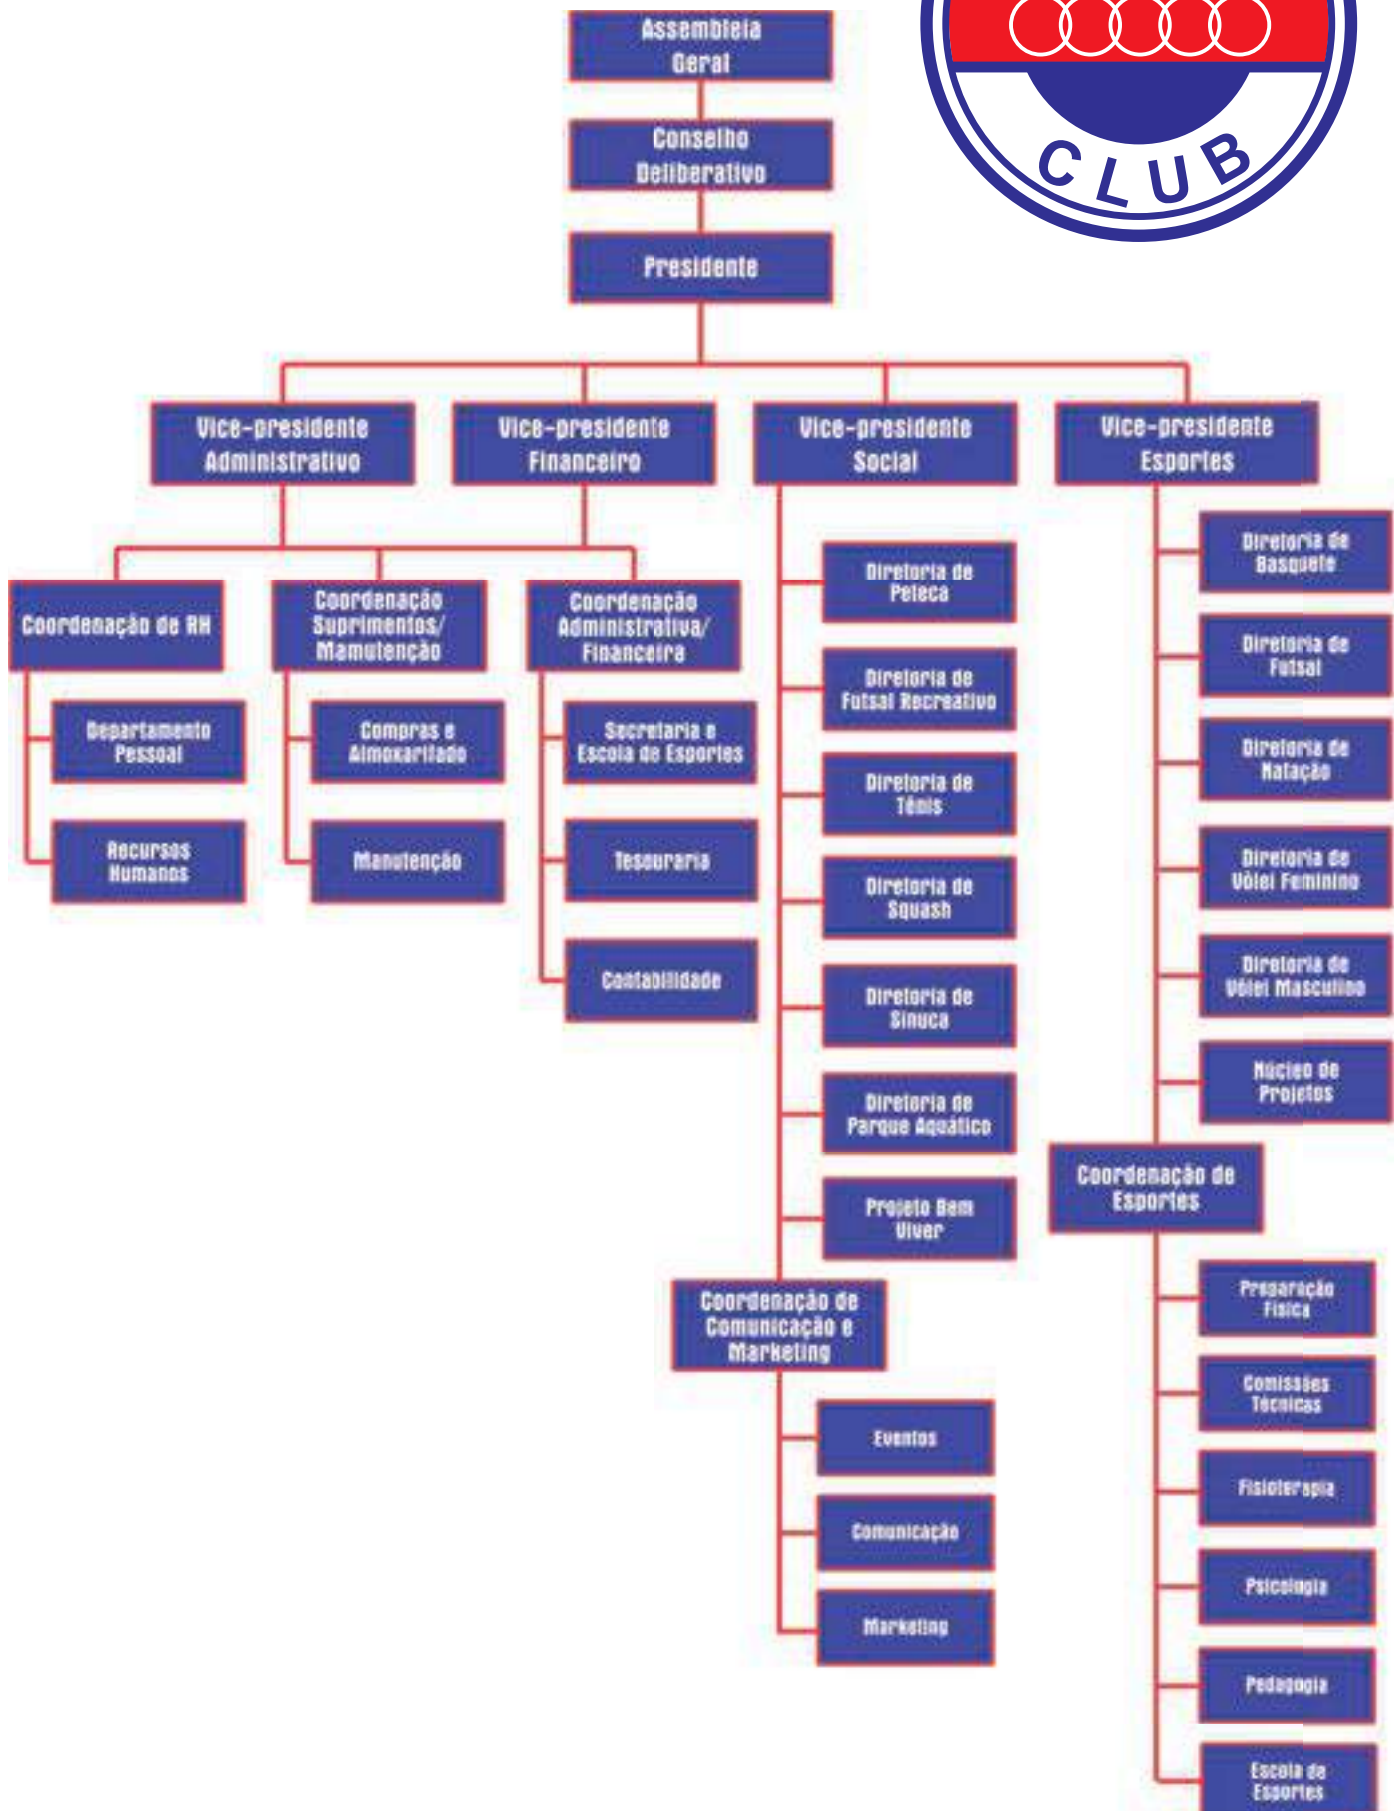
CLUB

Assembleia Geral

Conselho Deliberativo

Presidente

Vice-presidente Administrativo

Vice-presidente Financeiro

Vice-presidente Social

Vice-presidente Esportes

Coordenação de RH

Departamento Pessoal

Recursos Humanos

Coordenação Suprimentos/ Mamutenção

Compras e Almoxarifado

Manutenção

Coordenação Administrativa/ Financeira

Secretaria e Escola de Esportes

Tesouraria

Contabilidade

Diretoria de Peteca

Diretoria de Futsal Recreativo

Diretoria de Tênis

Diretoria de Squash

Diretoria de Sinuca

Diretoria de Parque Aquático

Projeto Bem Viver

Coordenação de Comunicação e Marketing

Eventos

Comunicação

Marketing

Diretoria de Basquete

Diretoria de Futsal

Diretoria de Natação

Diretoria de Vôlei Feminino

Diretoria de Vôlei Masculino

Núcleo de Projetos

Coordenação de Esportes

Preparação Física

Comissões Técnicas

Fisioterapia

Psicologia

Pedagogia

Escola de Esportes